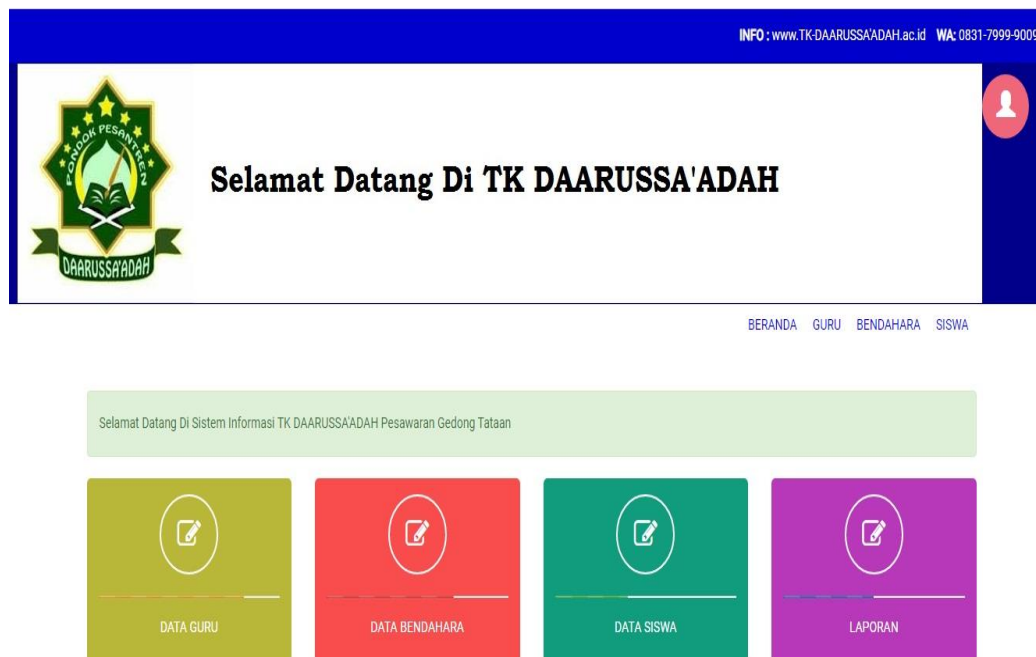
INFO : www.TK-DAARUSSA'ADAH.ac.id WA: 0831-7999-900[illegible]

PONDOK PESANTREN
DAARUSSA'ADAH

Selamat Datang Di TK DAARUSSA'ADAH

BERANDA GURU BENDAHARA SISWA

Selamat Datang Di Sistem Informasi TK DAARUSSA'ADAH Pesawaran Gedong Tataan

DATA GURU

DATA BENDAHARA

DATA SISWA

LAPORAN